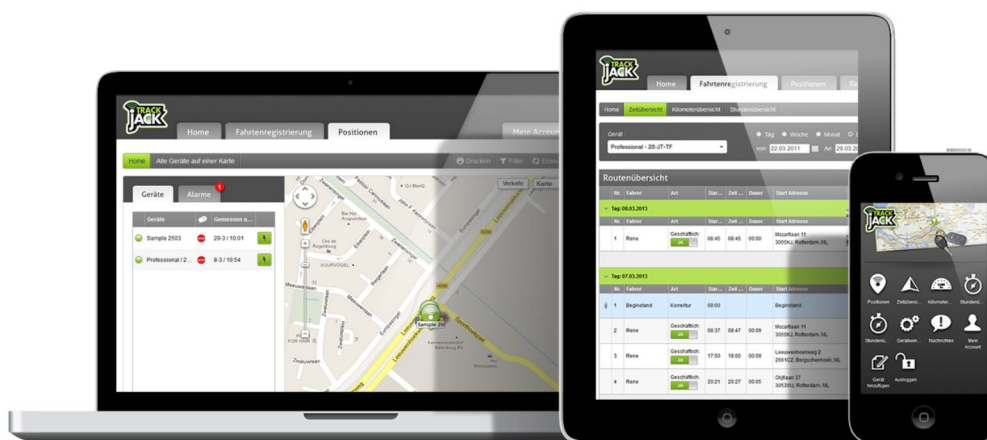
TRACK JACK

Home Fahrtenregistrierung Positionen Mein Account

Home Alle Geräte auf einer Karte

Drucken Filter

Geräte Alarme 1

| Geräte | | Gemessen a... | |
|---|---|---|---|
| Sample 2503 | | 29-3 / 10:01 | |
| Professional / 2... | | 8-3 / 10:54 | |

Verkehr Karte

Sample 250

TRACK JACK

Home Fahrtenregistrierung Positionen

Home Zeitübersicht Kilometerübersicht Stundenübersicht

Gerät
Professional - 20-JT-TF

Tag Woche Monat

von: 22.03.2011 An: 28.03.20

Routenübersicht

Tag: 08.03.2013

| | Nr. | Fahrer | Art | Star... | Zeit ... | Dauer | Start Adresse |
|---|---|---|---|---|---|---|---|
| | 1 | Rene | Geschäftlich JA | 08:45 | 08:45 | 00:00 | Mozartlaan 11 3055KJ, Rotterdam, NL |

Tag: 07.03.2013

| | Nr. | Fahrer | Art | Star... | Zeit ... | Dauer | Start Adresse |
|---|---|---|---|---|---|---|---|
| | 1 | Beginstand | Korrektur | 08:00 | | | Beginstand |
| | 2 | Rene | Geschäftlich JA | 08:37 | 08:47 | 00:09 | Mozartlaan 11 3055KJ, Rotterdam, NL |
| | 3 | Rene | Geschäftlich JA | 17:53 | 18:00 | 00:09 | Leeuwenhoekweg 2 2661CZ, Bergschenhoek, NL |
| | 4 | Rene | Geschäftlich JA | 20:21 | 20:27 | 00:05 | Olijflaan 37 3053KJ, Rotterdam, NL |

TRACK JACK

Positionen Zeitübersicht Kilometer... Stunden...
Stundenü... Geräteein... Nachrichten Mein Account
Gerät hinzufügen Ausloggen